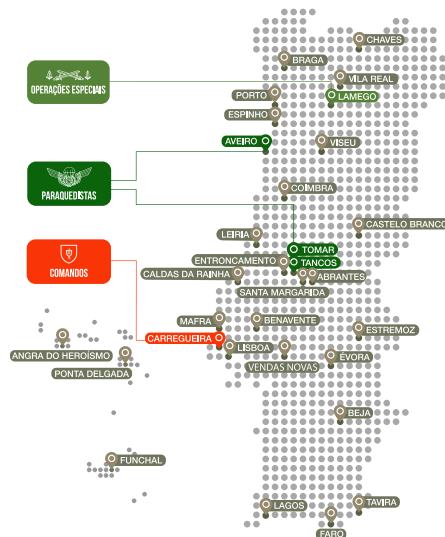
OPERAÇÕES ESPECIAIS

PARAQUEDISTAS

COMANDOS

CHAVES
BRAGA
VILA REAL
PORTO
LAMEGO
ESPINHO
AVEIRO
VISEU
COIMBRA
CASTELO BRANCO
LEIRIA
TOMAR
ENTRONCAMENTO
TANCOS
CALDAS DA RAINHA
ABRANTES
SANTA MARGARIDA
MAFRA
BENAVENTE
ESTREMOZ
CARREGUEIRA
LISBOA
ÉVORA
VENDAS NOVAS
ANGRA DO HEROÍSMO
PONTA DELGADA
BEJA
FUNCHAL
LAGOS
TAVIRA
FARO